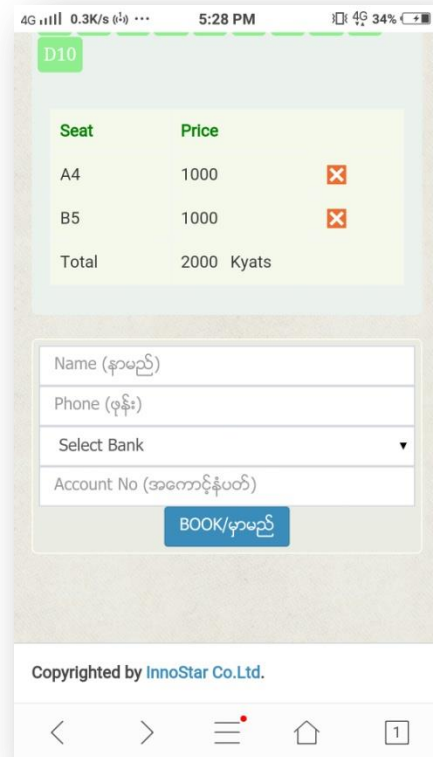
4G 0.3K/s ··· 5:28 PM 4G 34%

D10

| Seat | Price | |
|---|---|---|
| A4 | 1000 | ✕ |
| B5 | 1000 | ✕ |
| Total | 2000 Kyats | |

Name (နာမည်)

Phone (ဖုန်း)

Select Bank

Account No (အကောင့်နံပတ်)

BOOK/မှာမည်

Copyrighted by InnoStar Co.Ltd.

1